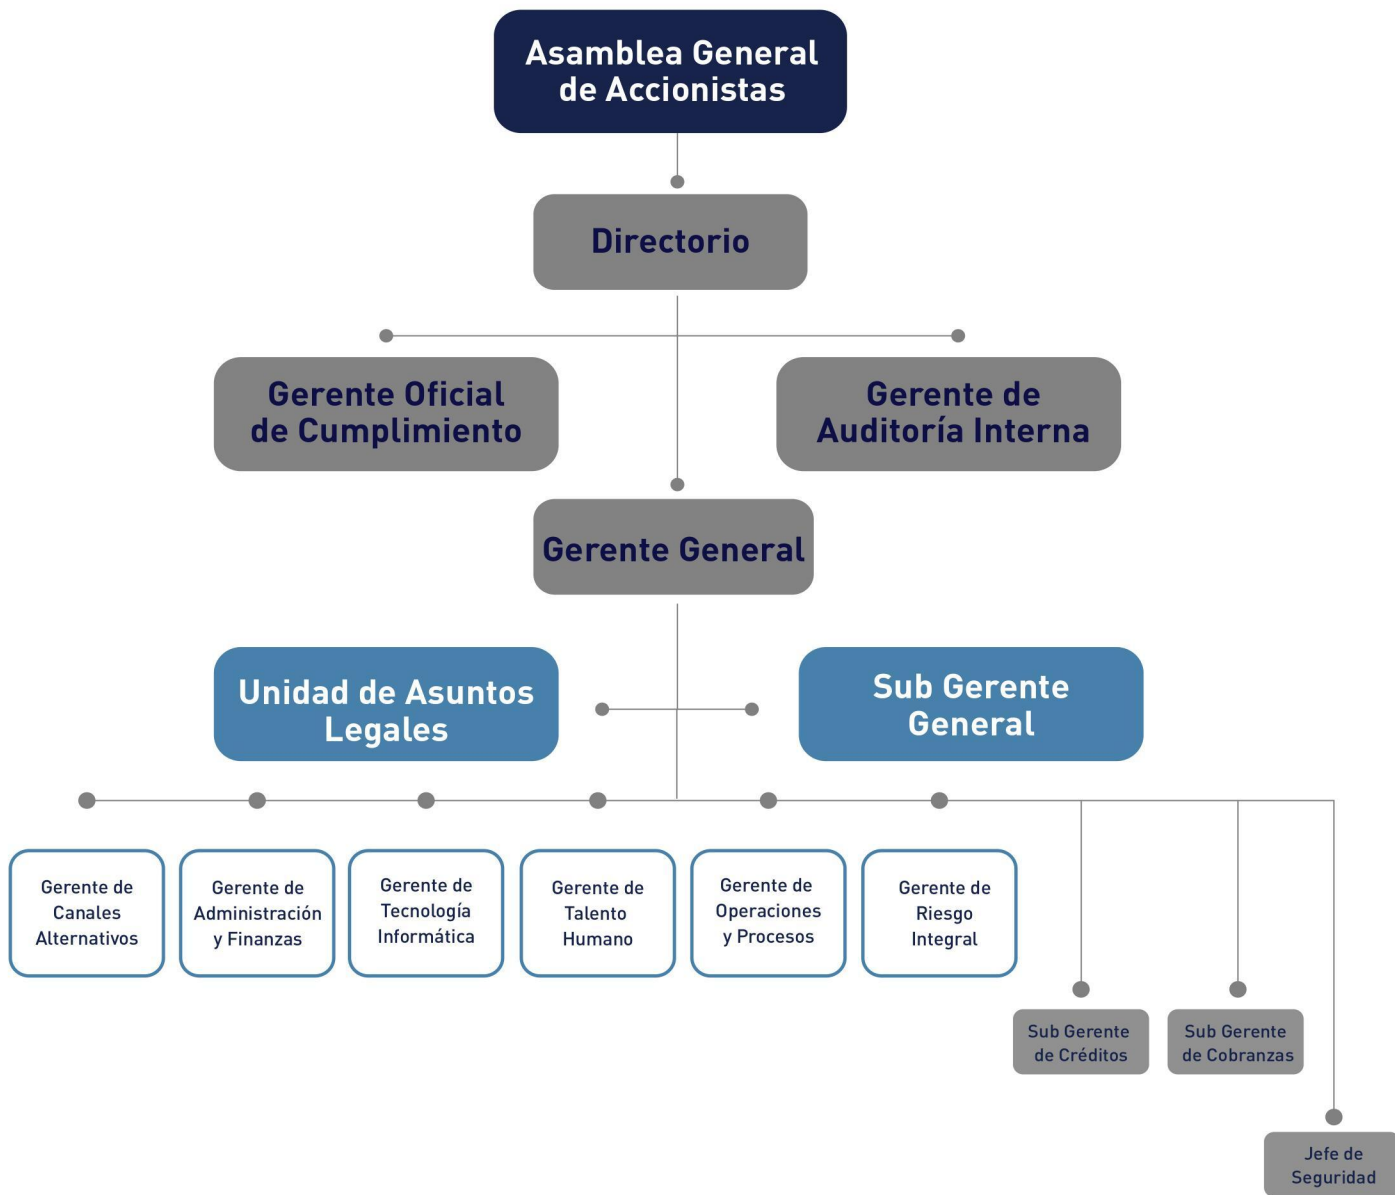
Asamblea General de Accionistas

Directorio

Gerente Oficial de Cumplimiento

Gerente de Auditoría Interna

Gerente General

Unidad de Asuntos Legales

Sub Gerente General

Gerente de Canales Alternativos

Gerente de Administración y Finanzas

Gerente de Tecnología Informática

Gerente de Talento Humano

Gerente de Operaciones y Procesos

Gerente de Riesgo Integral

Sub Gerente de Créditos

Sub Gerente de Cobranzas

Jefe de Seguridad